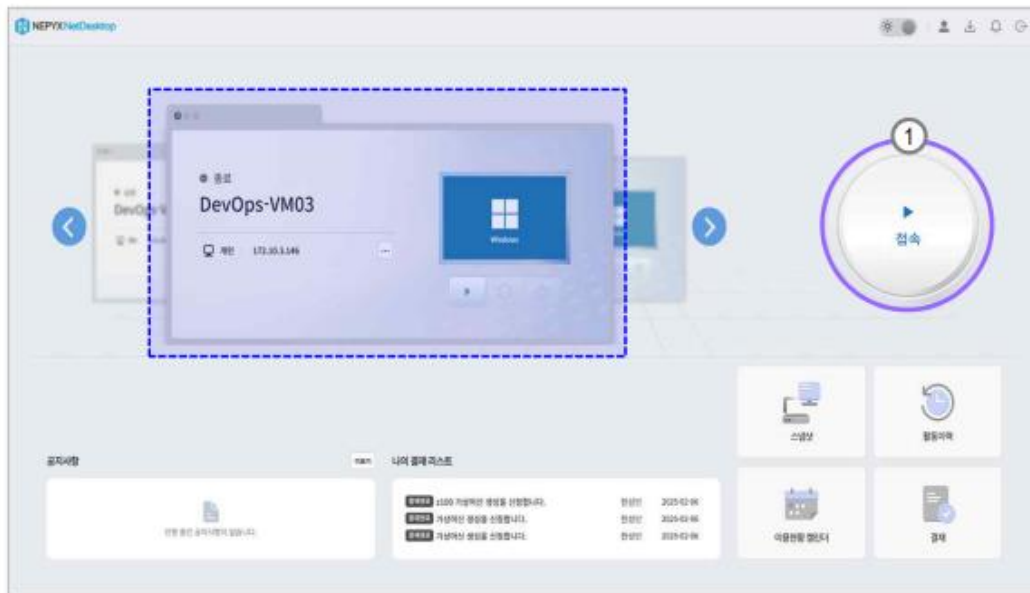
NEPYXNetDesktop

● 종료
DevOps-VM03
개인 172.10.3.146
Windows

①
▶
접속

스냅샷
활동이력
이용현황 캘린더
결재

공지사항
더보기
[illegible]

나의 결재 리스트
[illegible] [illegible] 가상머신 생성을 신청합니다. 완성인 2025-02-06
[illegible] 가상머신 생성을 신청합니다. 완성인 2025-02-06
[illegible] 가상머신 생성을 신청합니다. 완성인 2025-02-06